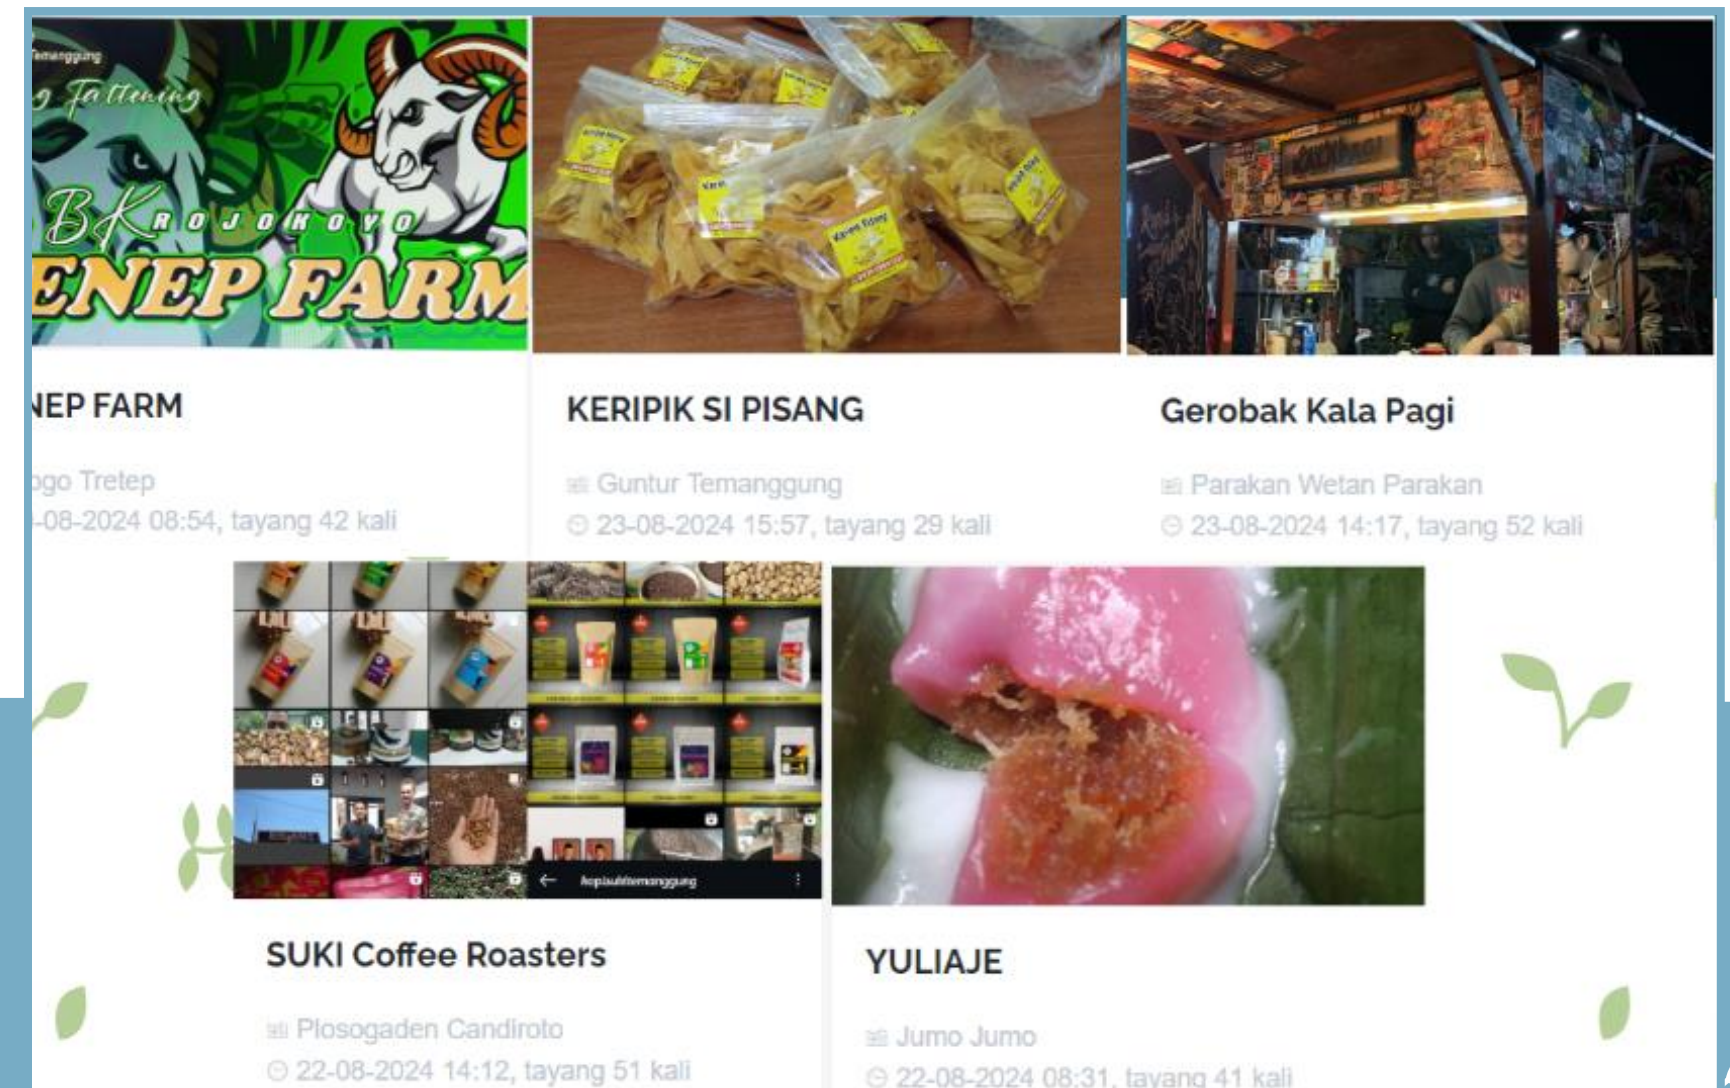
Temanggung
g Fattening
BK ROJOKOYO
ENEP FARM

NEP FARM

ogo Tretep
-08-2024 08:54, tayang 42 kali

KERIPIK SI PISANG

Guntur Temanggung
23-08-2024 15:57, tayang 29 kali

Gerobak Kala Pagi

Parakan Wetan Parakan
23-08-2024 14:17, tayang 52 kali

kopisukitemanggung

SUKI Coffee Roasters

Plosogaden Candiroto
22-08-2024 14:12, tayang 51 kali

YULIAJE

Jumo Jumo
22-08-2024 08:31, tayang 41 kali